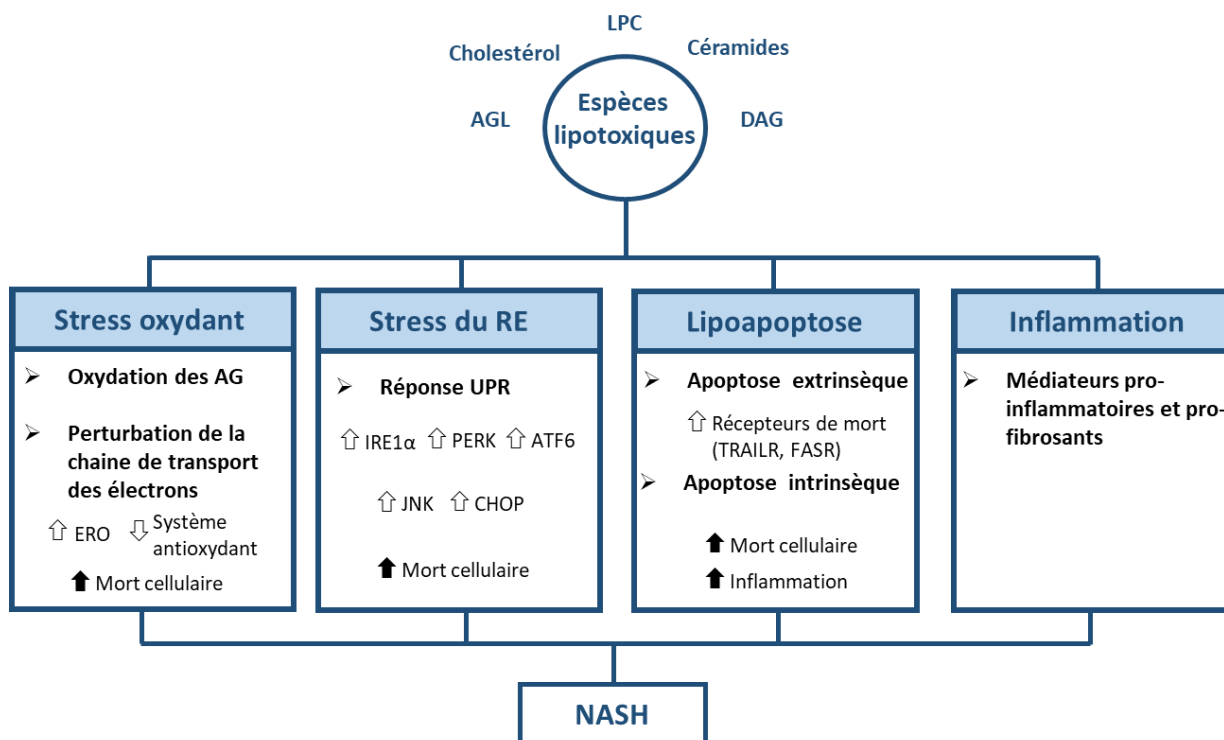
LPC
Cholestérol
Céramides
AGL
Espèces lipotoxiques
DAG

Stress oxydant
➢ Oxydation des AG
➢ Perturbation de la chaine de transport des électrons
⇧ ERO ⇩ Système antioxydant
⬆ Mort cellulaire

Stress du RE
➢ Réponse UPR
⇧ IRE1α ⇧ PERK ⇧ ATF6
⇧ JNK ⇧ CHOP
⬆ Mort cellulaire

Lipoapoptose
➢ Apoptose extrinsèque
⇧ Récepteurs de mort (TRAILR, FASR)
➢ Apoptose intrinsèque
⬆ Mort cellulaire
⬆ Inflammation

Inflammation
➢ Médiateurs pro-inflammatoires et pro-fibrosants

NASH